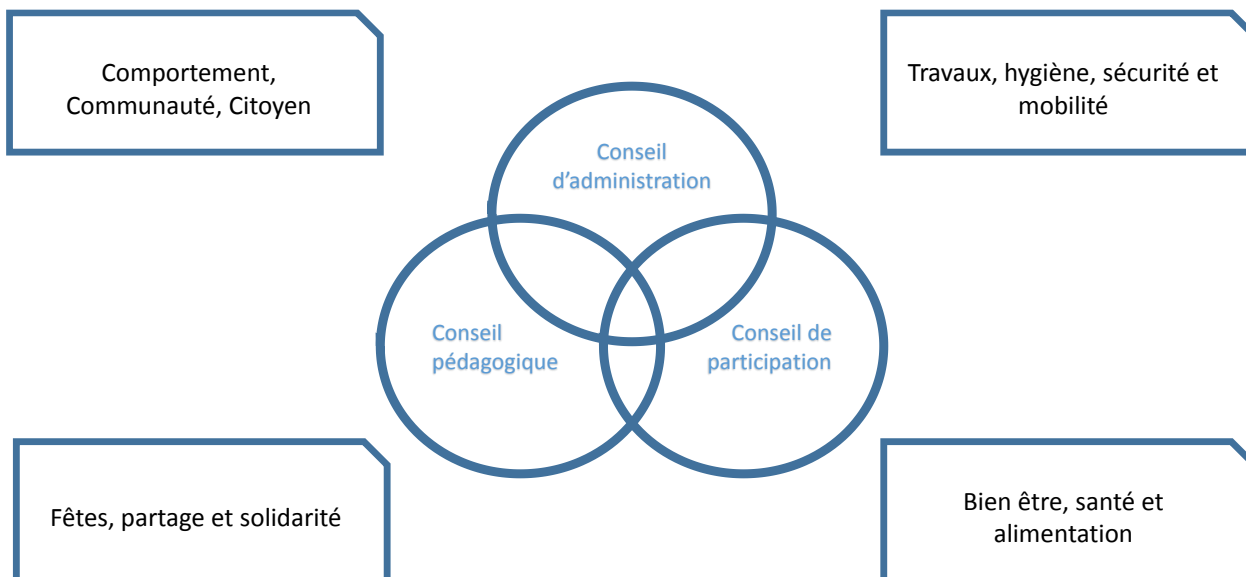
Comportement, Communauté, Citoyen

Travaux, hygiène, sécurité et mobilité

Conseil d'administration

Conseil pédagogique

Conseil de participation

Fêtes, partage et solidarité

Bien être, santé et alimentation